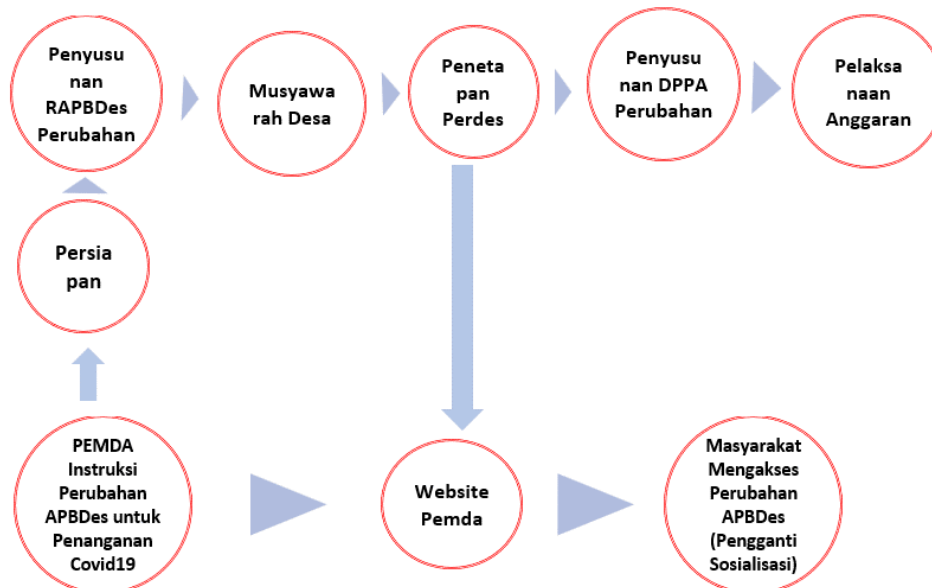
Penyusunan RAPBDes Perubahan

Musyawarah Desa

Penetapan Perdes

Penyusunan DPPA Perubahan

Pelaksanaan Anggaran

Persiapan

PEMDA Instruksi Perubahan APBDes untuk Penanganan Covid19

Website Pemda

Masyarakat Mengakses Perubahan APBDes (Pengganti Sosialisasi)